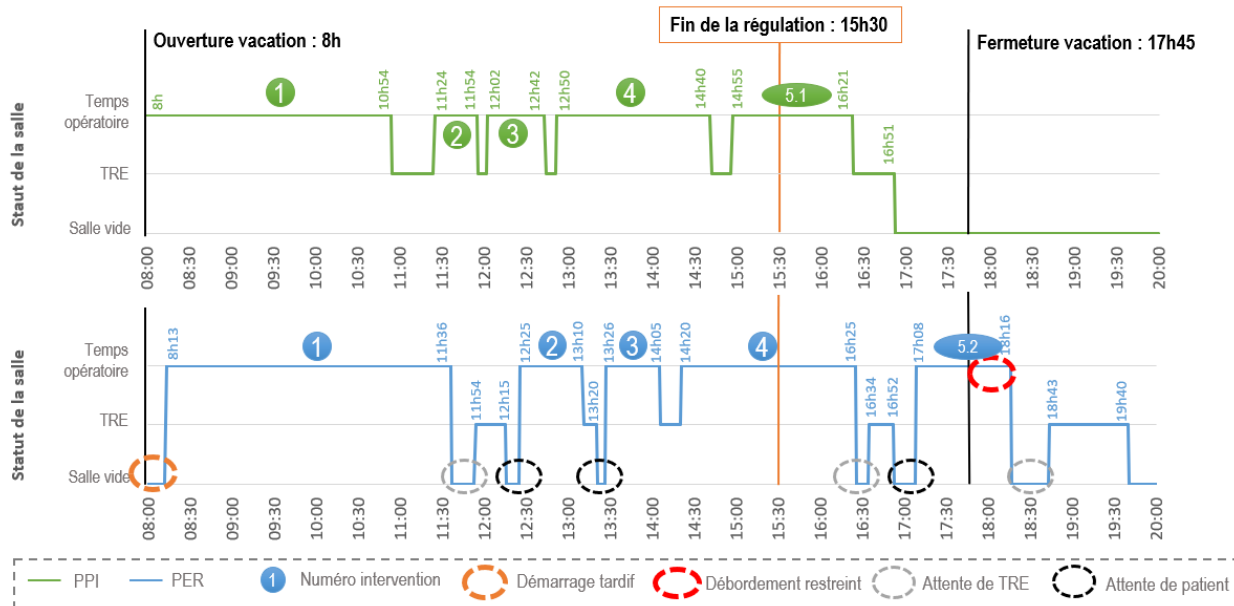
Fin de la régulation : 15h30

Ouverture vacation : 8h

Fermeture vacation : 17h45

Statut de la salle

Temps opératoire
TRE
Salle vide

8h
1
10h54
11h24
2
11h54
12h02
3
12h42
12h50
4
14h40
14h55
5.1
16h21
16h51

08:00 08:30 09:00 09:30 10:00 10:30 11:00 11:30 12:00 12:30 13:00 13:30 14:00 14:30 15:00 15:30 16:00 16:30 17:00 17:30 18:00 18:30 19:00 19:30 20:00

Statut de la salle

Temps opératoire
TRE
Salle vide

8h13
1
11h36
11h54
12h15
12h25
2
13h10
13h20
13h26
3
14h05
14h20
4
16h25
16h34
16h52
17h08
5.2
18h16
18h43
19h40

08:00 08:30 09:00 09:30 10:00 10:30 11:00 11:30 12:00 12:30 13:00 13:30 14:00 14:30 15:00 15:30 16:00 16:30 17:00 17:30 18:00 18:30 19:00 19:30 20:00

PPI
PER
1 Numéro intervention
Démarrage tardif
Débordement restreint
Attente de TRE
Attente de patient